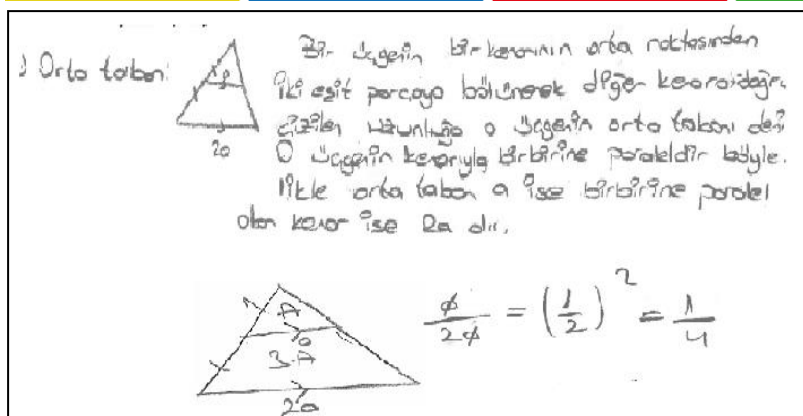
) Orta taban: Bir üçgenin bir kenarının orta noktasından iki eşit parçaya bölünerek diğer kenarındaki çizilen uzunluğa o üçgenin orta tabanı denir. O üçgenin kenarıyla birbirine paraleldir böyle. İlk orta taban a ise birbirine paralel olan kenar ise 2a dır.

a

2a

A

a

3A

2a

$\frac{A}{2A} = \left(\frac{1}{2}\right)^2 = \frac{1}{4}$